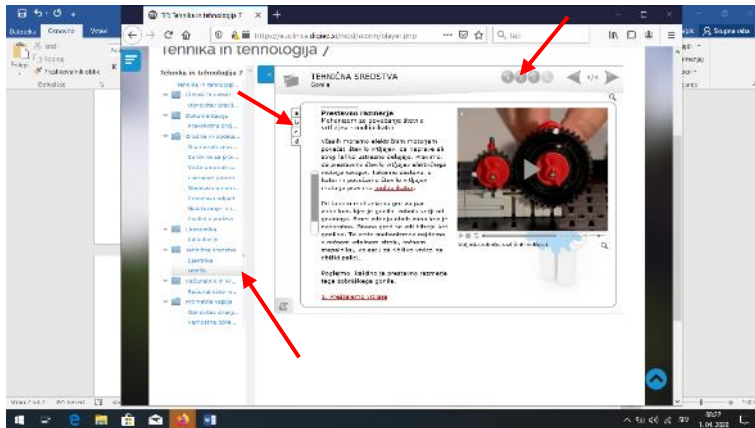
TiT Tehnika in tehnologija 7

https://eucilnica.dlibrary.si/...player.php

Tehnika in tehnologija 7

Tehnika in tehnologija 7

TEHNIČNA SREDSTVA
Gonila

Prestavno razmerje

Pri razmerju se povečanje števila vrtljajev ... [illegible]

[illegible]

Poglejmo, kakšno je prestavno razmerje tega zobniškega gonila.

1. Prestavno razmerje

4/4

Datoteka
Osnovno
Vstavi

Odložišče

Skupna raba

1.04.2020